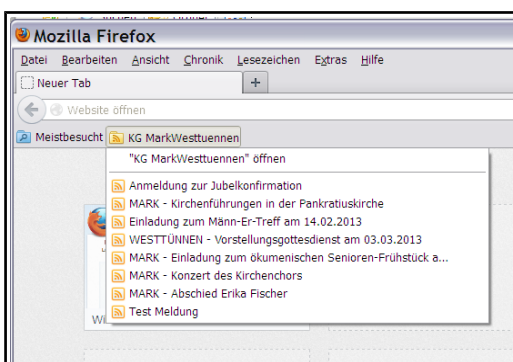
Mozilla Firefox

Datei Bearbeiten Ansicht Chronik Lesezeichen Extras Hilfe

Neuer Tab +

Website öffnen

Meistbesucht KG MarkWesttuennen

"KG MarkWesttuennen" öffnen

Anmeldung zur Jubelkonfirmation
MARK - Kirchenführungen in der Pankratiuskirche
Einladung zum Männ-Er-Treff am 14.02.2013
WESTTÜNNEN - Vorstellungsgottesdienst am 03.03.2013
MARK - Einladung zum ökumenischen Senioren-Frühstück a...
MARK - Konzert des Kirchenchors
MARK - Abschied Erika Fischer
Test Meldung

Wi